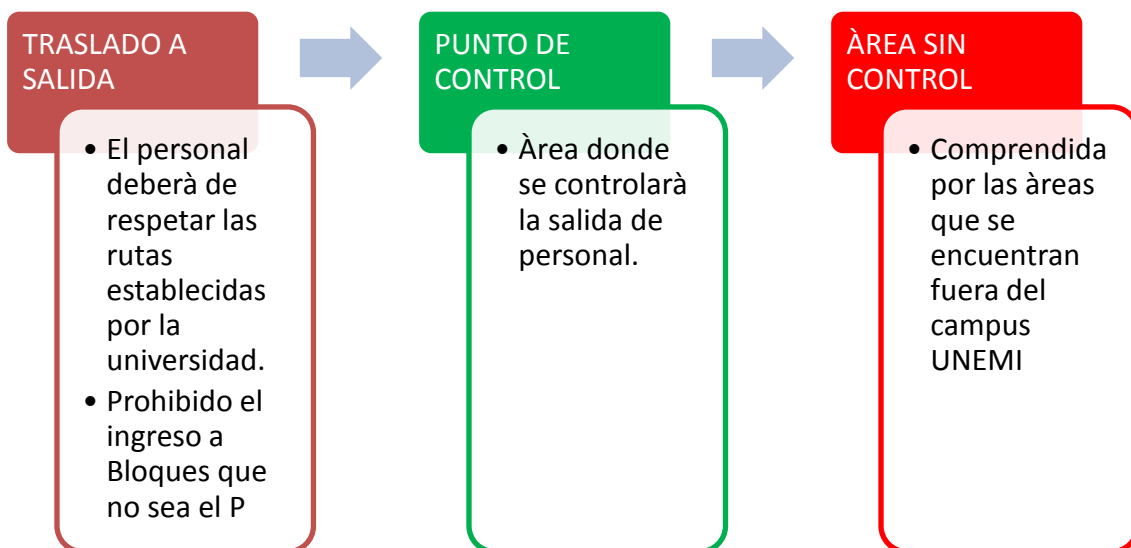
TRASLADO A SALIDA

- El personal deberà de respetar las rutas establecidas por la universidad.
- Prohibido el ingreso a Bloques que no sea el P

PUNTO DE CONTROL

- Àrea donde se controlarà la salida de personal.

ÀREA SIN CONTROL

- Comprendida por las àreas que se encuentran fuera del campus UNEMI